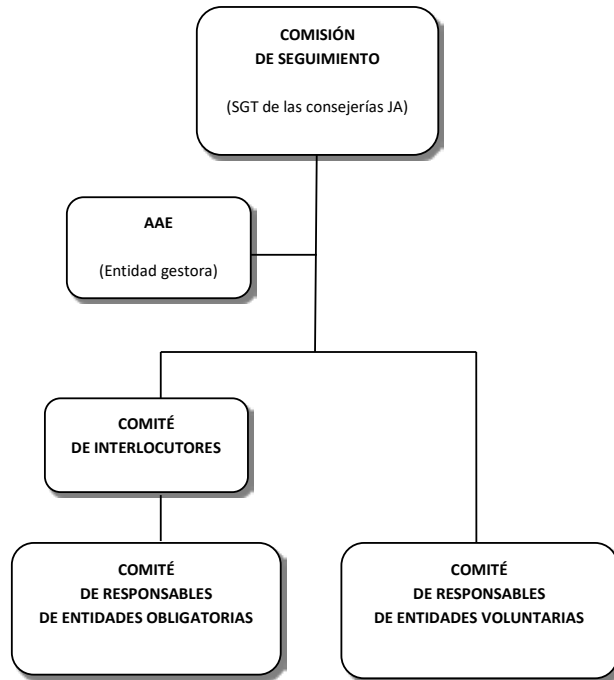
COMISIÓN
DE SEGUIMIENTO

(SGT de las consejerías JA)

AAE

(Entidad gestora)

COMITÉ
DE INTERLOCUTORES

COMITÉ
DE RESPONSABLES
DE ENTIDADES OBLIGATORIAS

COMITÉ
DE RESPONSABLES
DE ENTIDADES VOLUNTARIAS